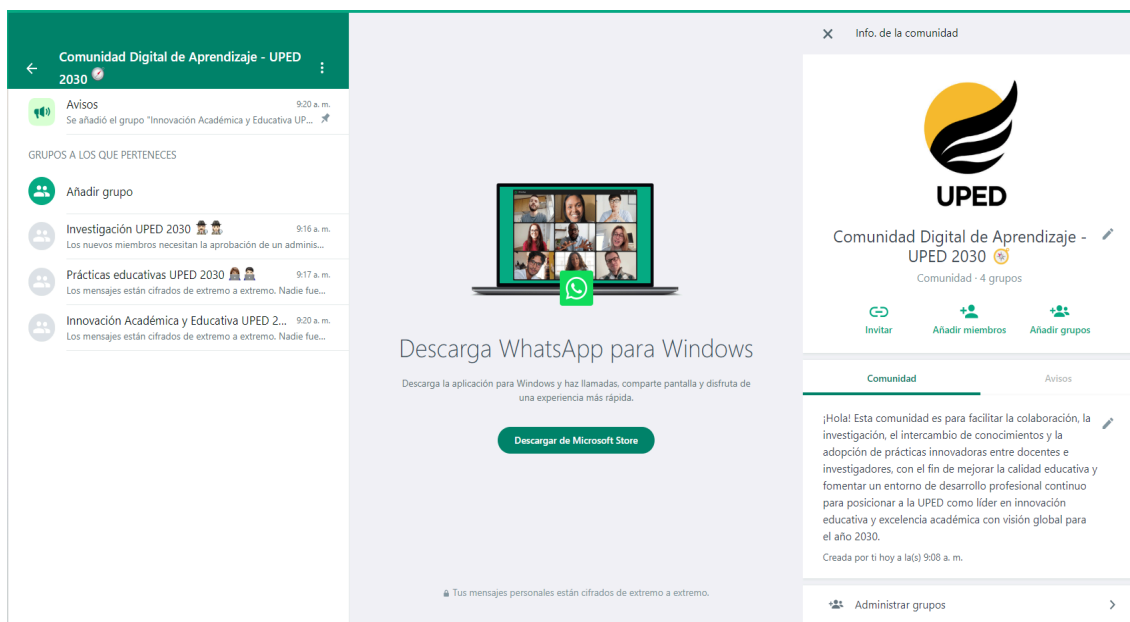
Comunidad Digital de Aprendizaje - UPED 2030 🧭

Avisos
9:20 a. m.
Se añadió el grupo "Innovación Académica y Educativa UP...

GRUPOS A LOS QUE PERTENECES

Añadir grupo

Investigación UPED 2030 🕵️🕵️
9:16 a. m.
Los nuevos miembros necesitan la aprobación de un adminis...

Prácticas educativas UPED 2030 👩‍🏫👨‍🏫
9:17 a. m.
Los mensajes están cifrados de extremo a extremo. Nadie fue...

Innovación Académica y Educativa UPED 2...
9:20 a. m.
Los mensajes están cifrados de extremo a extremo. Nadie fue...

Descarga WhatsApp para Windows

Descarga la aplicación para Windows y haz llamadas, comparte pantalla y disfruta de una experiencia más rápida.

Descargar de Microsoft Store

🔒 Tus mensajes personales están cifrados de extremo a extremo.

Info. de la comunidad

UPED

Comunidad Digital de Aprendizaje - UPED 2030 🧭

Comunidad · 4 grupos

Invitar
Añadir miembros
Añadir grupos

Comunidad
Avisos

¡Hola! Esta comunidad es para facilitar la colaboración, la investigación, el intercambio de conocimientos y la adopción de prácticas innovadoras entre docentes e investigadores, con el fin de mejorar la calidad educativa y fomentar un entorno de desarrollo profesional continuo para posicionar a la UPED como líder en innovación educativa y excelencia académica con visión global para el año 2030.

Creada por ti hoy a la(s) 9:08 a. m.

Administrar grupos